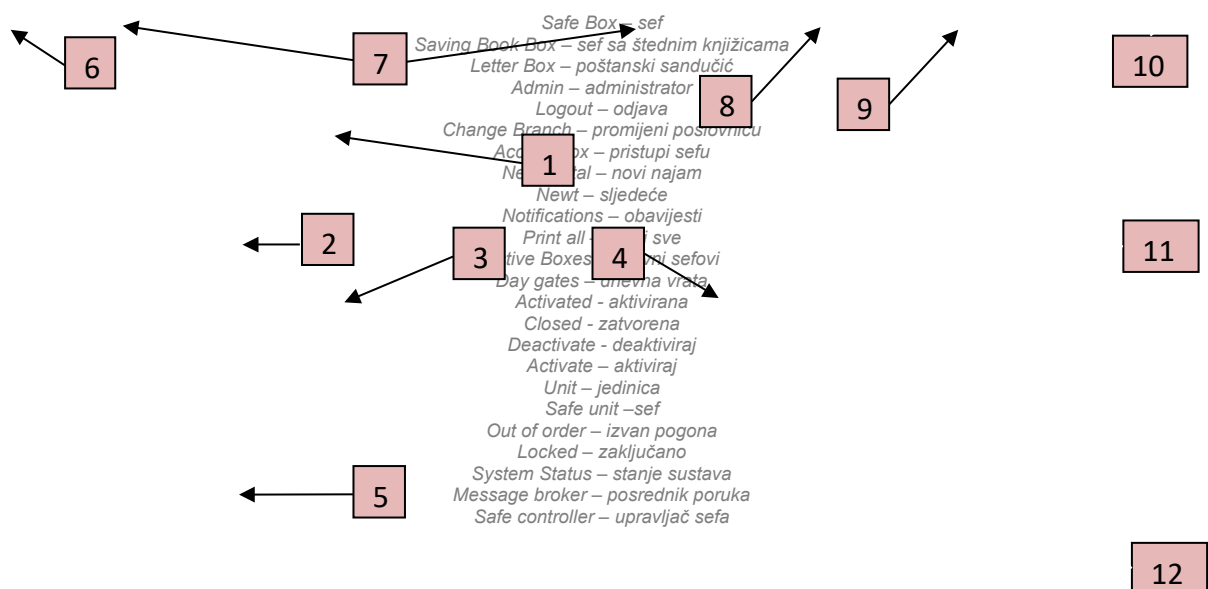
Safe Box – sef
Saving Book Box – sef sa štednim knjižicama
Letter Box – poštanski sandučić
Admin – administrator
Logout – odjava
Change Branch – promijeni poslovnicu
Acc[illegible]ox – pristupi sefu
Ne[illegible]al – novi najam
Newt – sljedeće
Notifications – obavijesti
Print all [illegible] sve
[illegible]tive Boxes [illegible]ni sefovi
Day gates – dnevna vrata
Activated - aktivirana
Closed - zatvorena
Deactivate - deaktiviraj
Activate – aktiviraj
Unit – jedinica
Safe unit –sef
Out of order – izvan pogona
Locked – zaključano
System Status – stanje sustava
Message broker – posrednik poruka
Safe controller – upravljač sefa

6
7
8
9
10
1
2
3
4
11
5
12